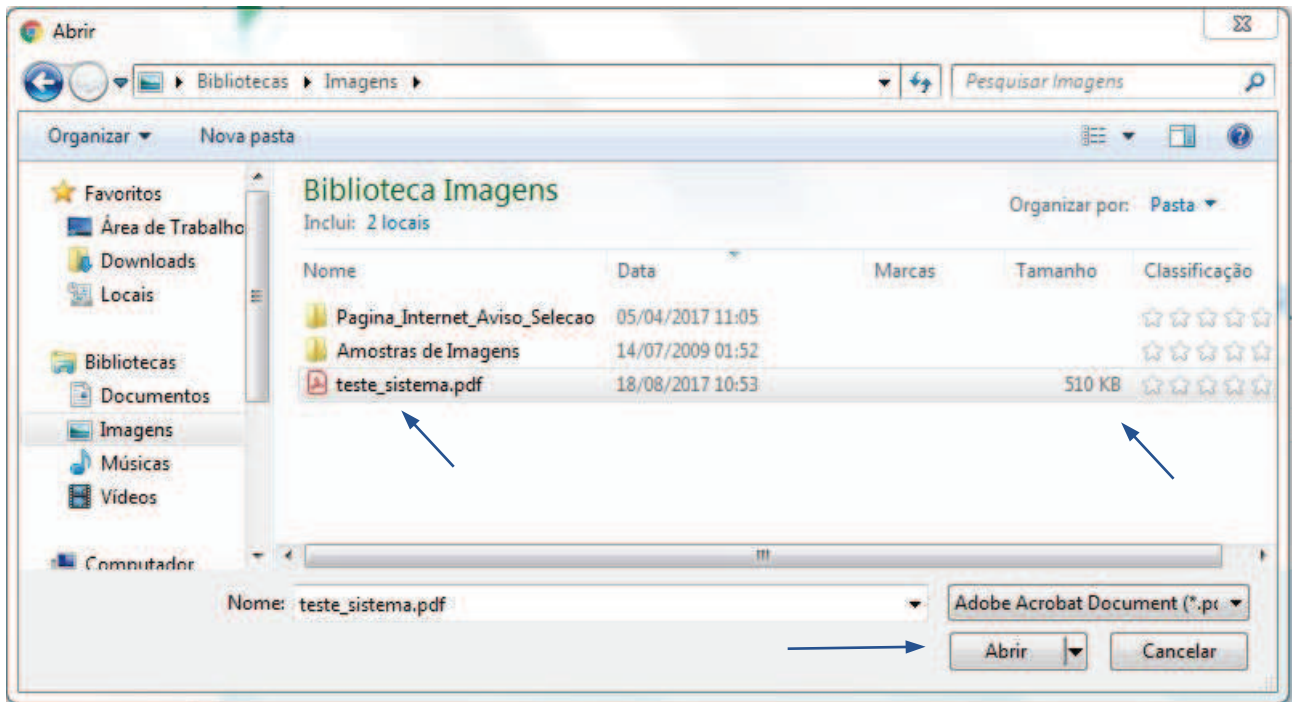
Abrir

Bibliotecas ▸ Imagens ▸

Pesquisar Imagens

Organizar ▾ Nova pasta

Favoritos
Área de Trabalho
Downloads
Locais

Bibliotecas
Documentos
Imagens
Músicas
Vídeos

Computador

Biblioteca Imagens
Inclui: 2 locais

Organizar por: Pasta ▾

| Nome | Data | Marcas | Tamanho | Classificação |
|---|---|---|---|---|
| Pagina_Internet_Aviso_Selecao | 05/04/2017 11:05 | | | |
| Amostras de Imagens | 14/07/2009 01:52 | | | |
| teste_sistema.pdf | 18/08/2017 10:53 | | 510 KB | |

Nome: teste_sistema.pdf

Adobe Acrobat Document (*.p

Abrir

Cancelar